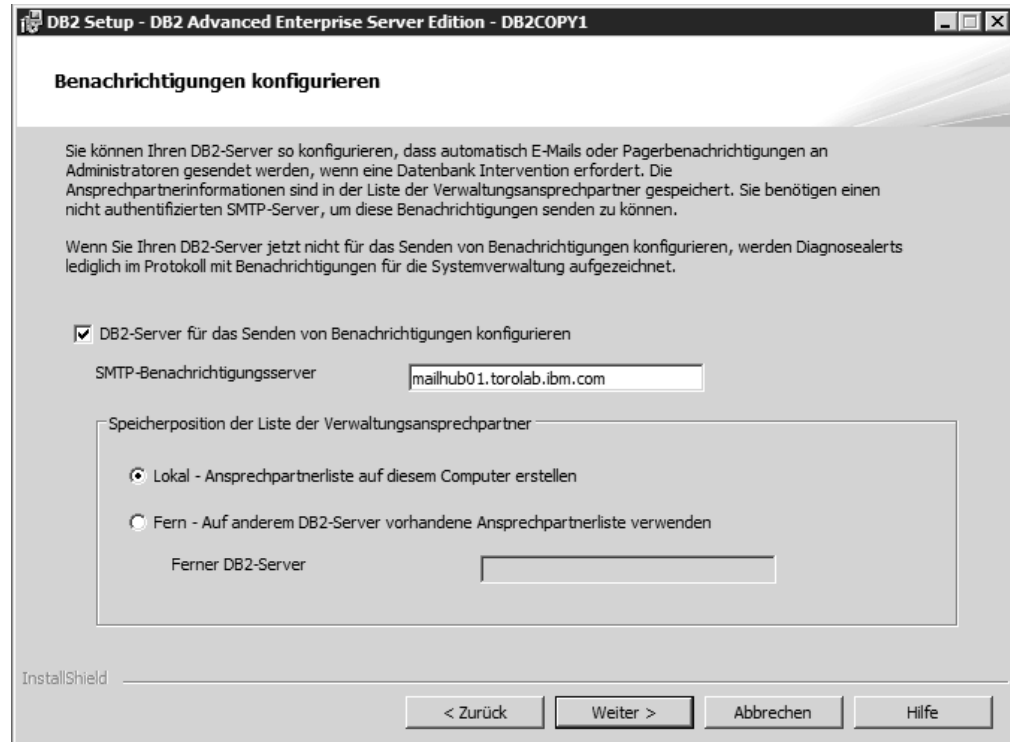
DB2 Setup - DB2 Advanced Enterprise Server Edition - DB2COPY1

Benachrichtigungen konfigurieren

Sie können Ihren DB2-Server so konfigurieren, dass automatisch E-Mails oder Pagerbenachrichtigungen an Administratoren gesendet werden, wenn eine Datenbank Intervention erfordert. Die Ansprechpartnerinformationen sind in der Liste der Verwaltungsansprechpartner gespeichert. Sie benötigen einen nicht authentifizierten SMTP-Server, um diese Benachrichtigungen senden zu können.

Wenn Sie Ihren DB2-Server jetzt nicht für das Senden von Benachrichtigungen konfigurieren, werden Diagnosealerts lediglich im Protokoll mit Benachrichtigungen für die Systemverwaltung aufgezeichnet.

DB2-Server für das Senden von Benachrichtigungen konfigurieren

SMTP-Benachrichtigungsserver mailhub01.torolab.ibm.com

Speicherposition der Liste der Verwaltungsansprechpartner

Lokal - Ansprechpartnerliste auf diesem Computer erstellen

Fern - Auf anderem DB2-Server vorhandene Ansprechpartnerliste verwenden

Ferner DB2-Server

InstallShield

< Zurück Weiter > Abbrechen Hilfe